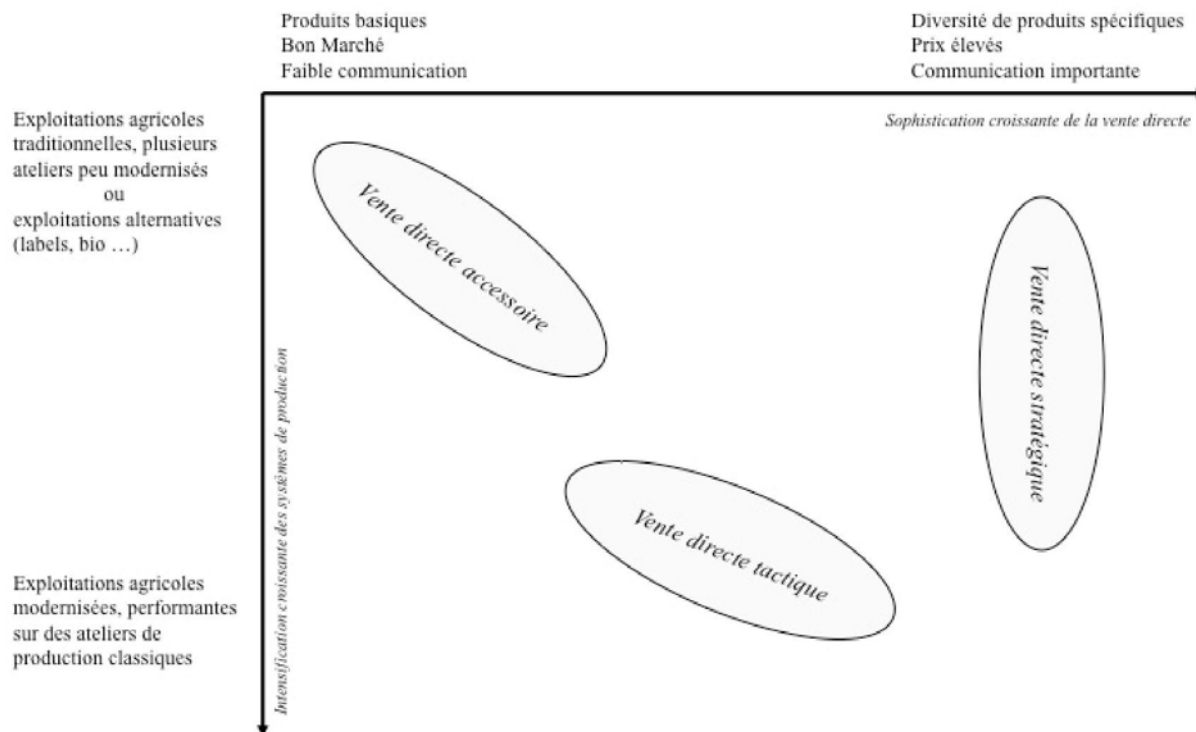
Produits basiques
Bon Marché
Faible communication

Diversité de produits spécifiques
Prix élevés
Communication importante

Exploitations agricoles traditionnelles, plusieurs ateliers peu modernisés
ou
exploitations alternatives (labels, bio …)

Sophistication croissante de la vente directe

Vente directe accessoire

Vente directe stratégique

Intensification croissante des systèmes de production

Vente directe tactique

Exploitations agricoles modernisées, performantes sur des ateliers de production classiques